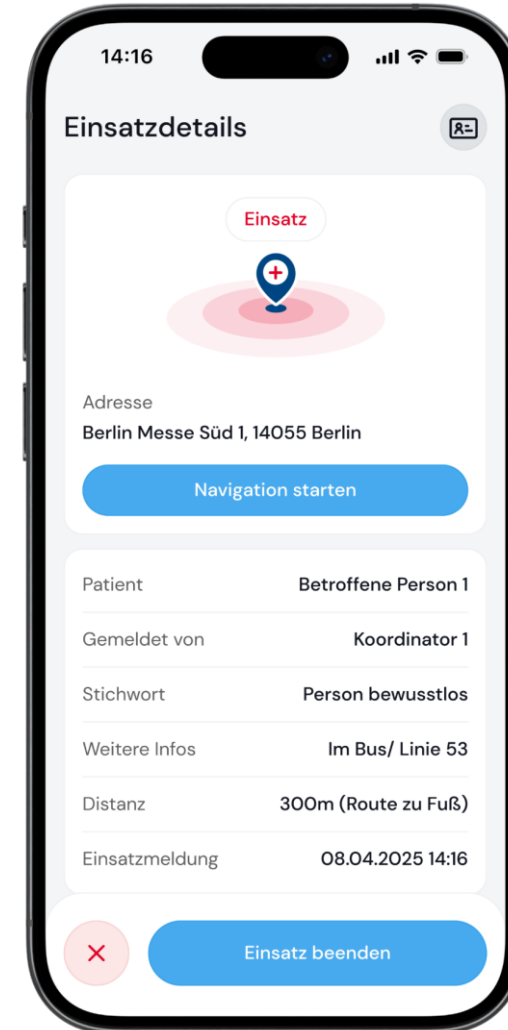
14:16

Einsatzdetails

Einsatz

Adresse
Berlin Messe Süd 1, 14055 Berlin

Navigation starten

| | |
|---|---|
| Patient | Betroffene Person 1 |
| Gemeldet von | Koordinator 1 |
| Stichwort | Person bewusstlos |
| Weitere Infos | Im Bus/ Linie 53 |
| Distanz | 300m (Route zu Fuß) |
| Einsatzmeldung | 08.04.2025 14:16 |

×

Einsatz beenden